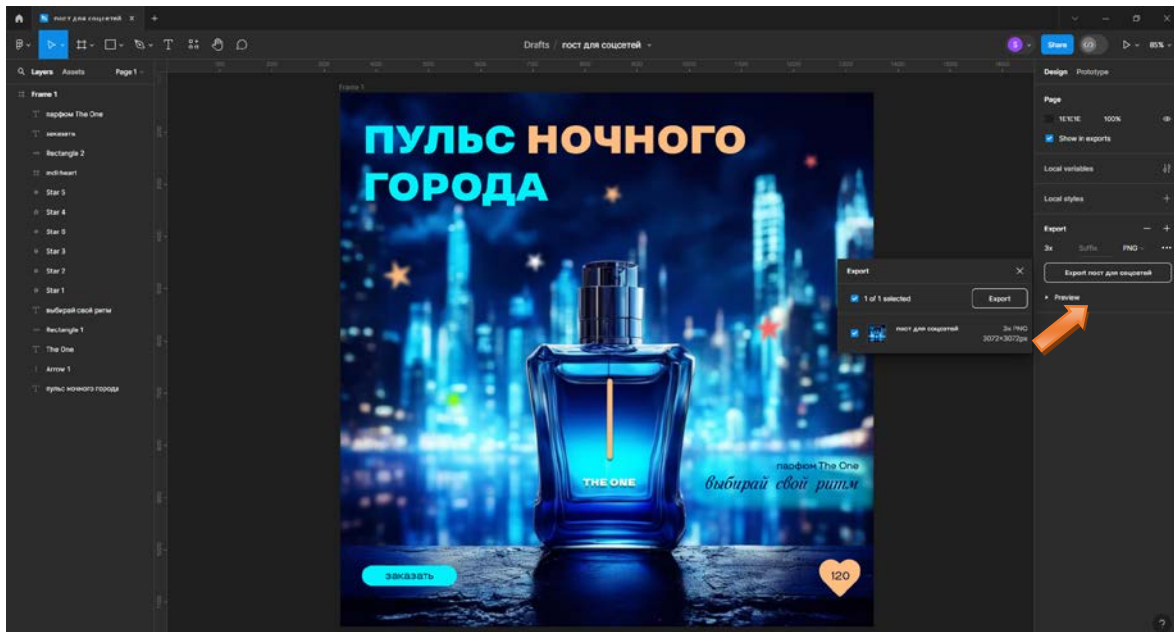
пост для соцсетей ×
+
Drafts / пост для соцсетей
Share
85%
Layers Assets Page 1
Frame 1
парфюм The One
заказать
Rectangle 2
mdi:heart
Star 5
Star 4
Star 6
Star 3
Star 2
Star 1
выбирай свой ритм
Rectangle 1
The One
Arrow 1
пульс ночного города
Frame 1
ПУЛЬС НОЧНОГО ГОРОДА
THE ONE
парфюм The One
выбирай свой ритм
заказать
120
Export
1 of 1 selected
Export
пост для соцсетей
3x PNG
3072×3072px
Design Prototype
Page
1E1E1E 100%
Show in exports
Local variables
Local styles
Export
3x Suffix PNG
Export пост для соцсетей
Preview
?